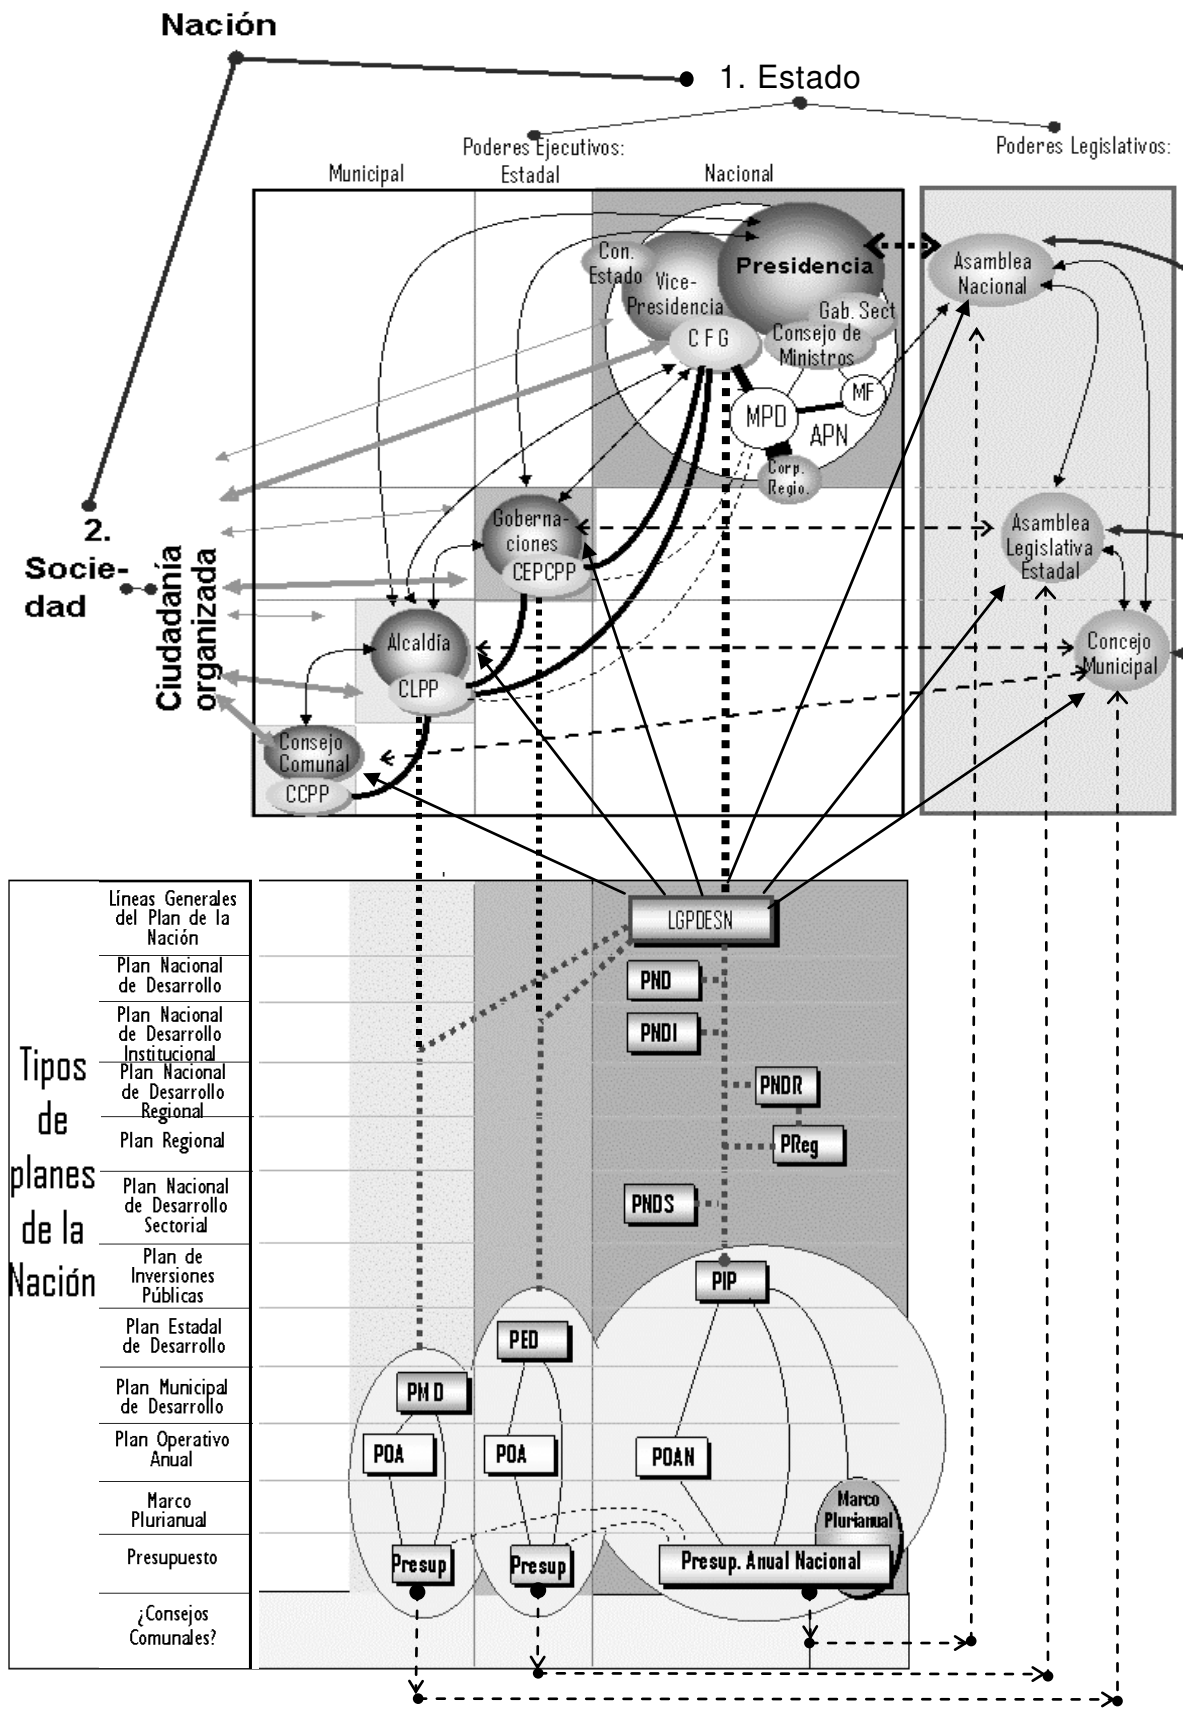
Nación

1. Estado

Poderes Ejecutivos:

Poderes Legislativos:

Municipal

Estadal

Nacional

Con. Estado

Vice-Presidencia

Presidencia

Gab. Sect

Consejo de Ministros

C F G

MF

MPD

APN

Corp. Regio.

Asamblea Nacional

Goberna-ciones

CEPCPP

Asamblea Legislativa Estadal

2. Socie-dad

Ciudadanía organizada

Alcaldía

CLPP

Concejo Municipal

Consejo Comunal

CCPP

Tipos de planes de la Nación

Líneas Generales del Plan de la Nación

Plan Nacional de Desarrollo

Plan Nacional de Desarrollo Institucional

Plan Nacional de Desarrollo Regional

Plan Regional

Plan Nacional de Desarrollo Sectorial

Plan de Inversiones Públicas

Plan Estadal de Desarrollo

Plan Municipal de Desarrollo

Plan Operativo Anual

Marco Plurianual

Presupuesto

¿Consejos Comunales?

LGPDESN

PND

PNDI

PNDR

PReg

PNDS

PIP

PED

PM D

POA

POA

POAN

Marco Plurianual

Presup

Presup

Presup. Anual Nacional